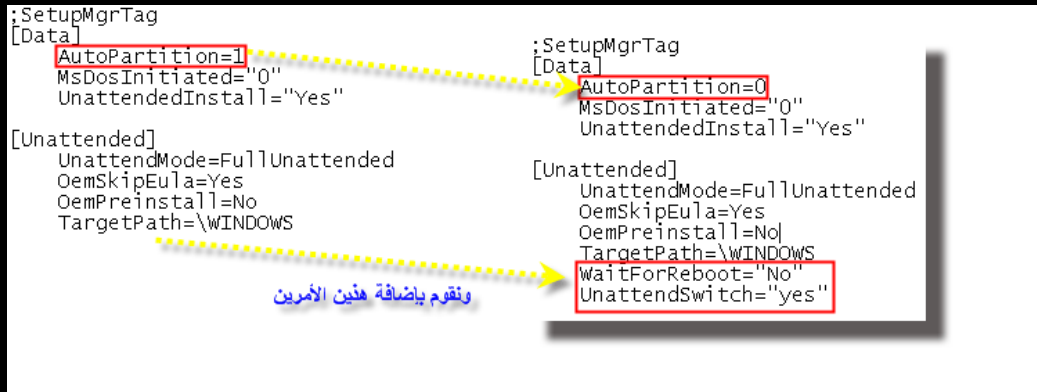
;SetupMgrTag
[Data]
AutoPartition=1
MsDosInitiated="0"
UnattendedInstall="Yes"

[Unattended]
UnattendMode=FullUnattended
OemSkipEula=Yes
OemPreinstall=No
TargetPath=\WINDOWS

;SetupMgrTag
[Data]
AutoPartition=0
MsDosInitiated="0"
UnattendedInstall="Yes"

[Unattended]
UnattendMode=FullUnattended
OemSkipEula=Yes
OemPreinstall=No
TargetPath=\WINDOWS
WaitForReboot="No"
UnattendSwitch="yes"

ونقوم بإضافة هذين الأمرين